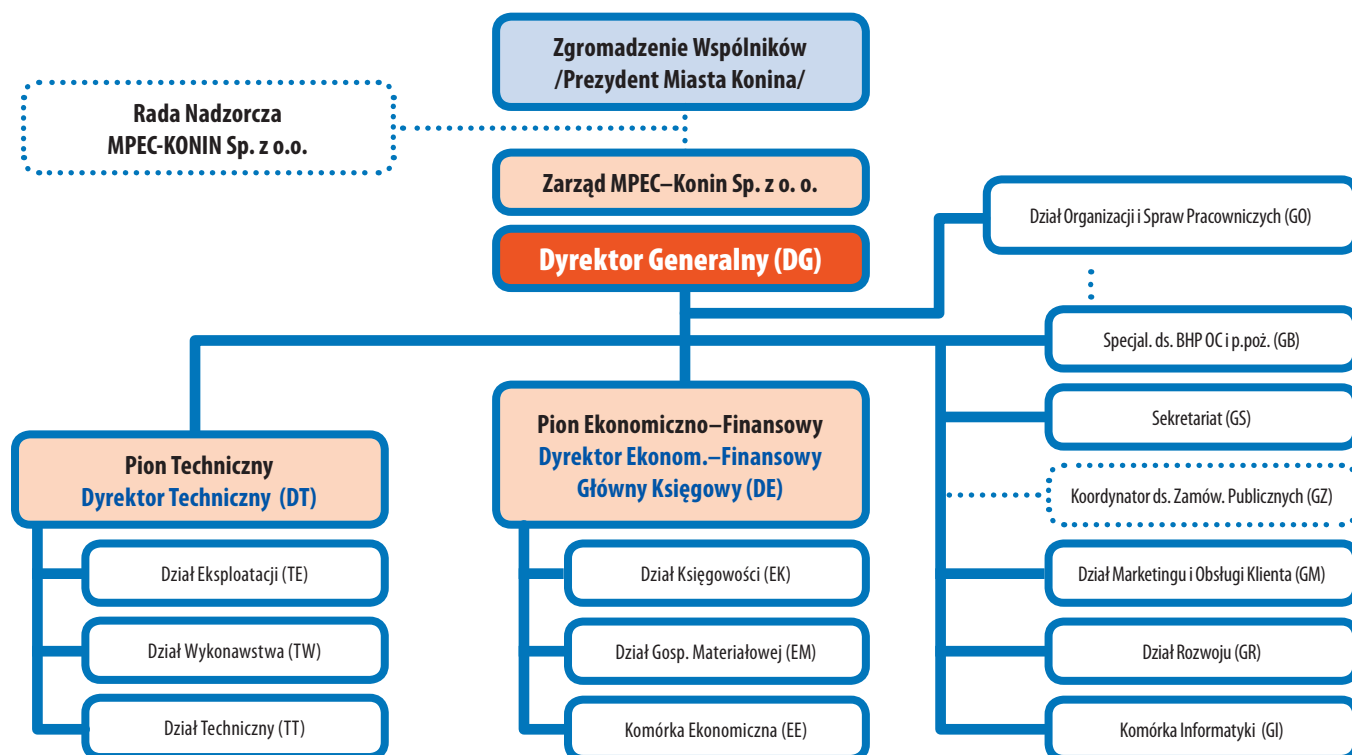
Zgromadzenie Wspólników
/Prezydent Miasta Konina/

Rada Nadzorcza
MPEC-KONIN Sp. z o.o.

Zarząd MPEC–Konin Sp. z o. o.

Dyrektor Generalny (DG)

Dział Organizacji i Spraw Pracowniczych (GO)

Specjal. ds. BHP OC i p.poż. (GB)

Sekretariat (GS)

Koordynator ds. Zamów. Publicznych (GZ)

Dział Marketingu i Obsługi Klienta (GM)

Dział Rozwoju (GR)

Komórka Informatyki (GI)

Pion Techniczny
Dyrektor Techniczny (DT)

Dział Eksploatacji (TE)

Dział Wykonawstwa (TW)

Dział Techniczny (TT)

Pion Ekonomiczno–Finansowy
Dyrektor Ekonom.–Finansowy
Główny Księgowy (DE)

Dział Księgowości (EK)

Dział Gosp. Materiałowej (EM)

Komórka Ekonomiczna (EE)